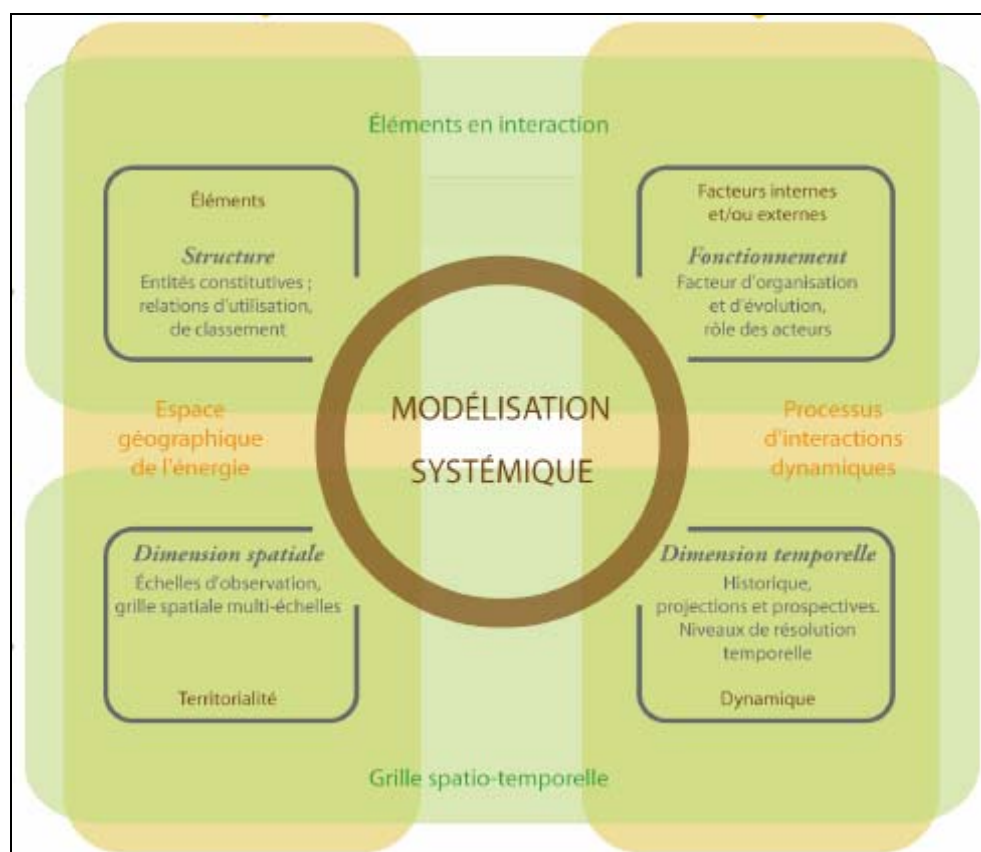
Éléments en interaction

Éléments

*Structure*
Entités constitutives ; relations d'utilisation, de classement

Facteurs internes et/ou externes

*Fonctionnement*
Facteur d'organisation et d'évolution, rôle des acteurs

Espace géographique de l'énergie

MODÉLISATION SYSTÉMIQUE

Processus d'interactions dynamiques

*Dimension spatiale*
Échelles d'observation, grille spatiale multi-échelles

Territorialité

*Dimension temporelle*
Historique, projections et prospectives. Niveaux de résolution temporelle

Dynamique

Grille spatio-temporelle